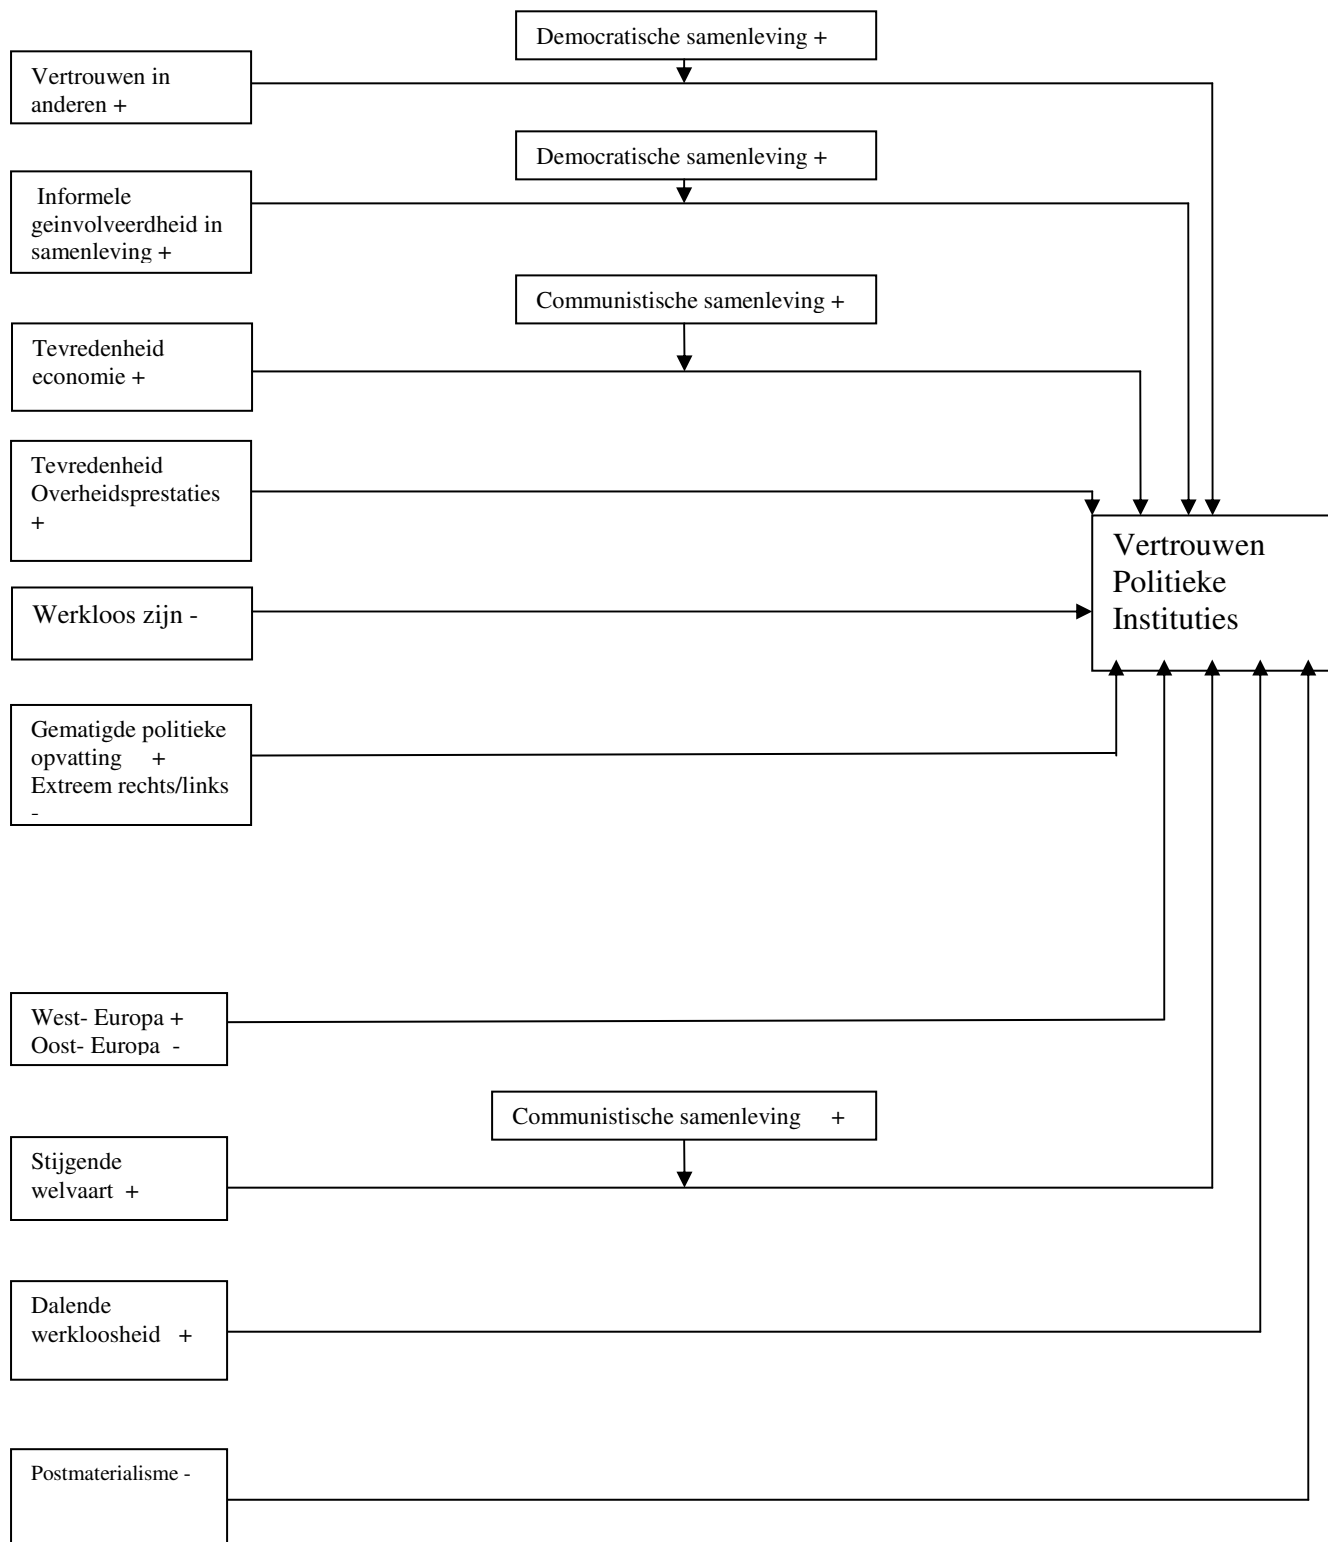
Democratische samenleving +

Vertrouwen in anderen +

Democratische samenleving +

Informele geinvolveerdheid in samenleving +

Communistische samenleving +

Tevredenheid economie +

Tevredenheid Overheidsprestaties +

Vertrouwen Politieke Instituties

Werkloos zijn -

Gematigde politieke opvatting +
Extreem rechts/links -

West- Europa +
Oost- Europa -

Communistische samenleving +

Stijgende welvaart +

Dalende werkloosheid +

Postmaterialisme -